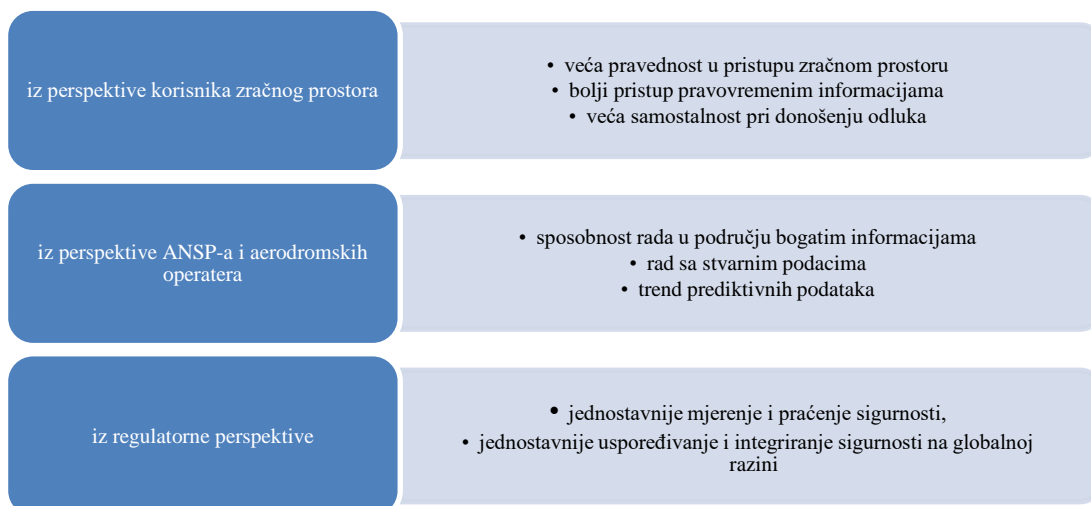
iz perspektive korisnika zračnog prostora

• veća pravednost u pristupu zračnom prostoru
• bolji pristup pravovremenim informacijama
• veća samostalnost pri donošenju odluka

iz perspektive ANSP-a i aerodromskih operatera

• sposobnost rada u području bogatim informacijama
• rad sa stvarnim podacima
• trend prediktivnih podataka

iz regulatorne perspektive

• jednostavnije mjerenje i praćenje sigurnosti,
• jednostavnije uspoređivanje i integriranje sigurnosti na globalnoj razini